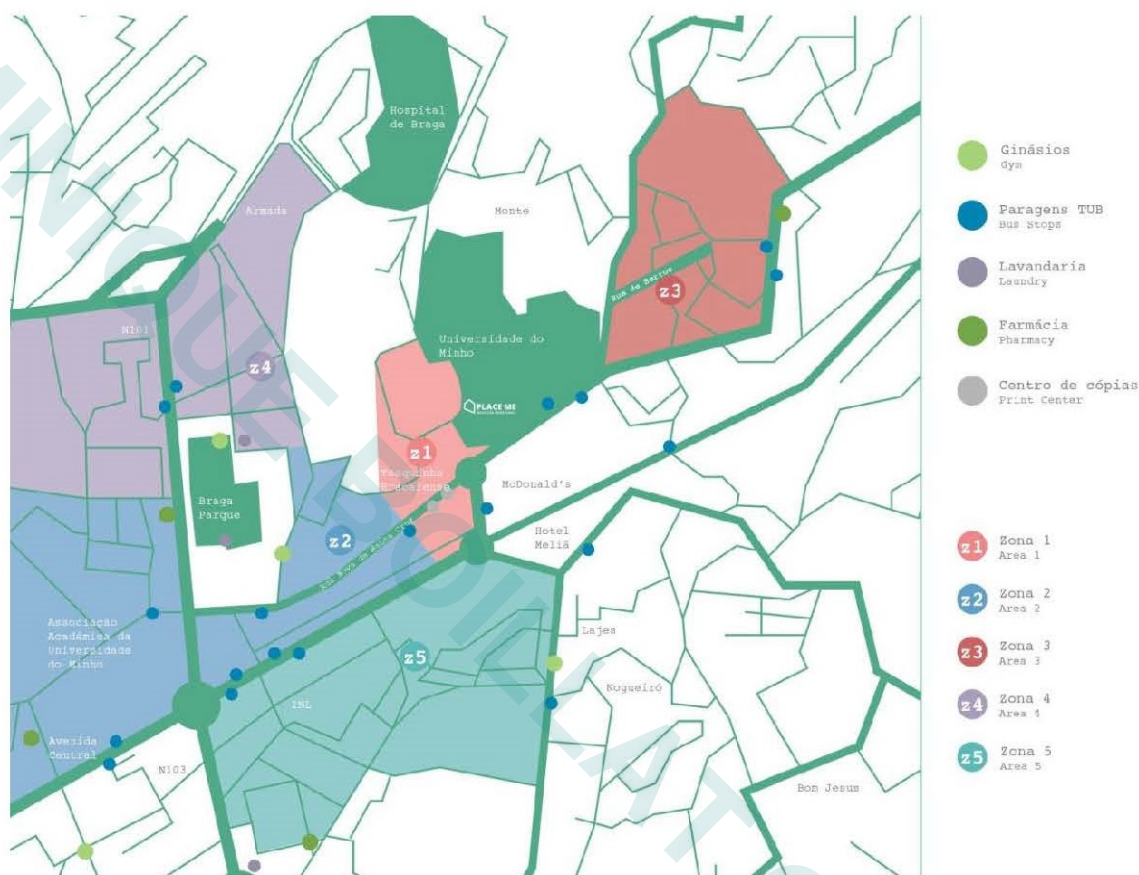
Hospital de Braga

Armada

Monte

Rua do Bairro

z3

N101

z4

Universidade do Minho

PLACE ME

z1

Tasquinha Bracalense

McDonald's

Braga Parque

z2

Rua Nova de Santa Cruz

Hotel Meliã

Associação Académica da Universidade do Minho

z5

Lajes

Nogueiró

Avenida Central

N103

INL

Bom Jesus

Ginásios
Gym

Paragens TUB
Bus Stops

Lavandaria
Laundry

Farmácia
Pharmacy

Centro de cópias
Print Center

z1 Zona 1
Area 1

z2 Zona 2
Area 2

z3 Zona 3
Area 3

z4 Zona 4
Area 4

z5 Zona 5
Area 5